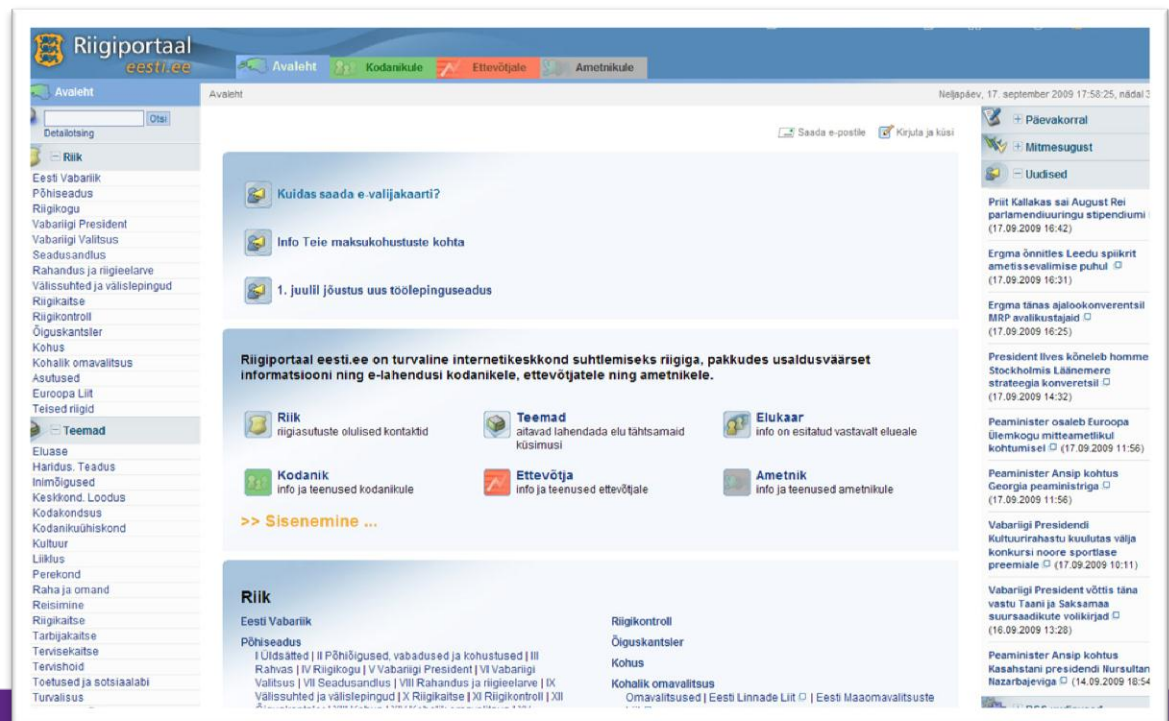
Riigiportaal
eesti.ee

Avaleht | Kodanikule | Ettevõtjale | Ametnikule

Avaleht

Otsi
Detailotsing

Riik
Eesti Vabariik
Põhiseadus
Riigikogu
Vabariigi President
Vabariigi Valitsus
Seadusandlus
Rahandus ja riigieelarve
Välissuhted ja välislepingud
Riigikaitse
Riigikontroll
Õiguskantsler
Kohus
Kohalik omavalitsus
Asutused
Euroopa Liit
Teised riigid

Teemad
Eluase
Haridus. Teadus
Inimõigused
Keskkond. Loodus
Kodakondsus
Kodanikuühiskond
Kultuur
Liiklus
Perekond
Raha ja omand
Reisimine
Riigikaitse
Tarbijakaitse
Tervisekaitse
Tervishoid
Toetused ja sotsiaalabi
Turvalisus

Avaleht

Neljapäev, 17. september 2009 17:58:25, nädal 3

Saada e-postile   Kirjuta ja küsi

Kuidas saada e-valijakaarti?

Info Teie maksukohustuste kohta

1. juulil jõustus uus töölepinguseadus

Riigiportaal eesti.ee on turvaline internetikeskkond suhtlemiseks riigiga, pakkudes usaldusväärset informatsiooni ning e-lahendusi kodanikele, ettevõtjatele ning ametnikele.

Riik
riigiasutuste olulised kontaktid

Teemad
aitavad lahendada elu tähtsamaid küsimusi

Elukaar
info on esitatud vastavalt elueale

Kodanik
info ja teenused kodanikule

Ettevõtja
info ja teenused ettevõtjale

Ametnik
info ja teenused ametnikule

>> Sisenemine ...

Riik
Eesti Vabariik
Põhiseadus
I Üldsätted | II Põhiõigused, vabadused ja kohustused | III Rahvas | IV Riigikogu | V Vabariigi President | VI Vabariigi Valitsus | VII Seadusandlus | VIII Rahandus ja riigieelarve | IX Välissuhted ja välislepingud | X Riigikaitse | XI Riigikontroll | XII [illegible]

Riigikontroll
Õiguskantsler
Kohus
Kohalik omavalitsus
Omavalitsused | Eesti Linnade Liit | Eesti Maaomavalitsuste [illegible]

Päevakorral
Mitmesugust
Uudised

Priit Kallakas sai August Rei parlamendiuuringu stipendiumi (17.09.2009 16:42)

Ergma õnnitles Leedu spiikrit ametissevalimise puhul (17.09.2009 16:31)

Ergma tänas ajalookonverentsil MRP avalikustajaid (17.09.2009 16:25)

President Ilves kõneleb homme Stockholmis Läänemere strateegia konverentsil (17.09.2009 14:32)

Peaminister osaleb Euroopa Ülemkogu mitteametlikul kohtumisel (17.09.2009 11:56)

Peaminister Ansip kohtus Georgia peaministriga (17.09.2009 11:56)

Vabariigi Presidendi Kultuurirahastu kuulutas välja konkursi noore sportlase preemiale (17.09.2009 10:11)

Vabariigi President võttis täna vastu Taani ja Saksamaa suursaadikute volikirjad (16.09.2009 13:28)

Peaminister Ansip kohtus Kasahstani presidendi Nursultan Nazarbajeviga (14.09.2009 18:54